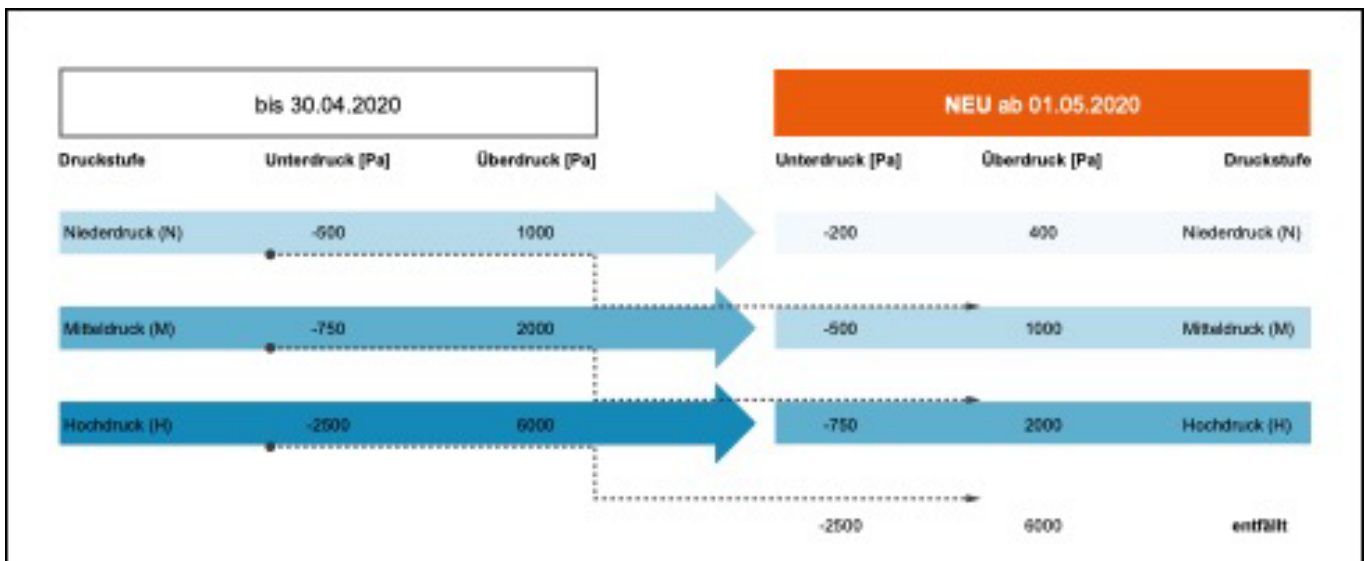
bis 30.04.2020

NEU ab 01.05.2020

| Druckstufe | Unterdruck [Pa] | Überdruck [Pa] |
|---|---|---|
| Niederdruck (N) | -500 | 1000 |
| Mitteldruck (M) | -750 | 2000 |
| Hochdruck (H) | -2500 | 6000 |

| Unterdruck [Pa] | Überdruck [Pa] | Druckstufe |
|---|---|---|
| -200 | 400 | Niederdruck (N) |
| -500 | 1000 | Mitteldruck (M) |
| -750 | 2000 | Hochdruck (H) |
| -2500 | 6000 | entfällt |